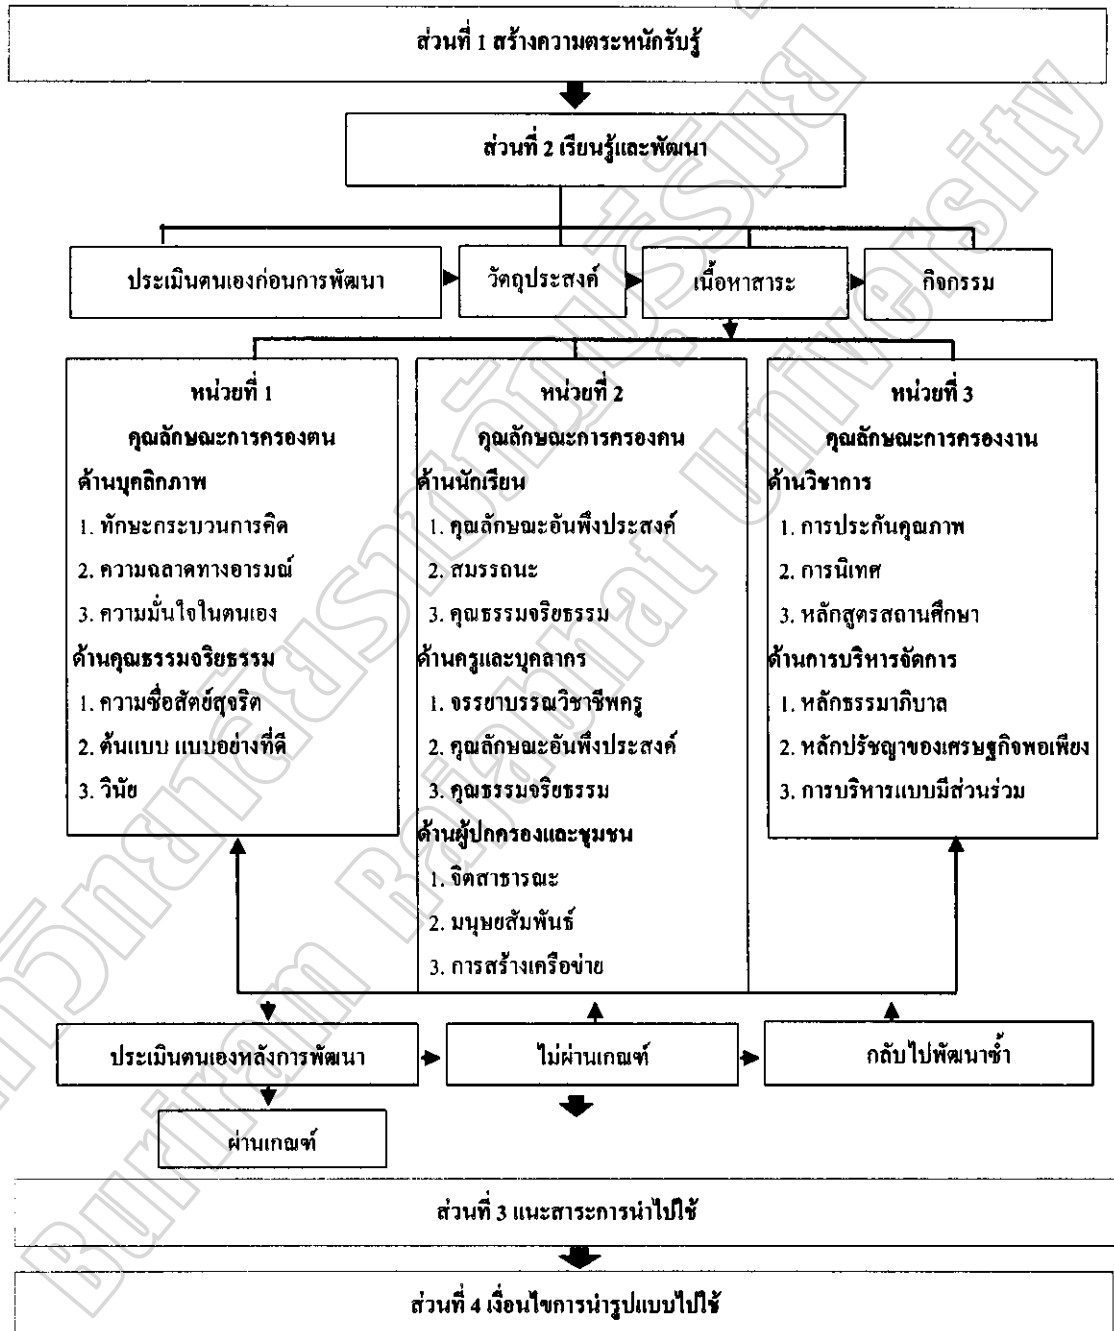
ส่วนที่ 1 สร้างความตระหนักรับรู้

ส่วนที่ 2 เรียนรู้และพัฒนา

ประเมินตนเองก่อนการพัฒนา

วัตถุประสงค์

เนื้อหาสาระ

กิจกรรม

หน่วยที่ 1
คุณลักษณะการครองตน
ด้านบุคลิกภาพ
1. ทักษะกระบวนการคิด
2. ความฉลาดทางอารมณ์
3. ความมั่นใจในตนเอง
ด้านคุณธรรมจริยธรรม
1. ความซื่อสัตย์สุจริต
2. ต้นแบบ แบบอย่างที่ดี
3. วินัย

หน่วยที่ 2
คุณลักษณะการครองคน
ด้านนักเรียน
1. คุณลักษณะอันพึงประสงค์
2. สมรรถนะ
3. คุณธรรมจริยธรรม
ด้านครูและบุคลากร
1. จรรยาบรรณวิชาชีพครู
2. คุณลักษณะอันพึงประสงค์
3. คุณธรรมจริยธรรม
ด้านผู้ปกครองและชุมชน
1. จิตสาธารณะ
2. มนุษยสัมพันธ์
3. การสร้างเครือข่าย

หน่วยที่ 3
คุณลักษณะการครองงาน
ด้านวิชาการ
1. การประกันคุณภาพ
2. การนิเทศ
3. หลักสูตรสถานศึกษา
ด้านการบริหารจัดการ
1. หลักธรรมาภิบาล
2. หลักปรัชญาของเศรษฐกิจพอเพียง
3. การบริหารแบบมีส่วนร่วม

ประเมินตนเองหลังการพัฒนา

ไม่ผ่านเกณฑ์

กลับไปพัฒนาซ้ำ

ผ่านเกณฑ์

ส่วนที่ 3 แนะสาระการนำไปใช้

ส่วนที่ 4 เงื่อนไขการนำรูปแบบไปใช้